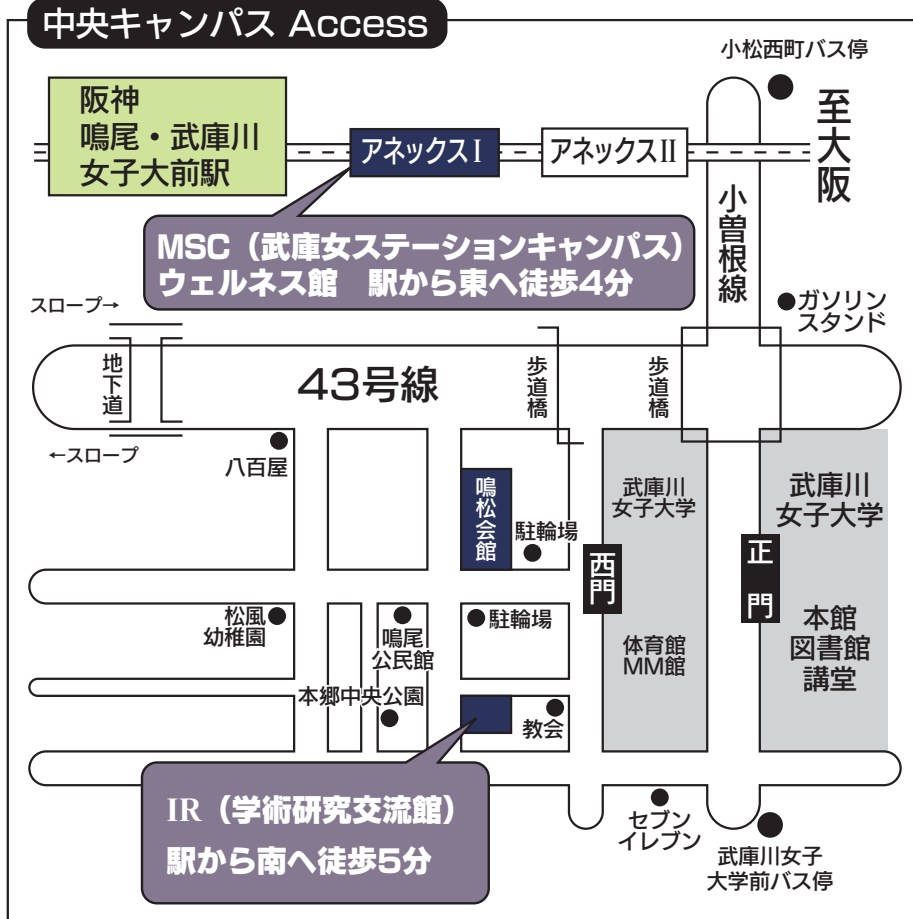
中央キャンパス Access

小松西町バス停

阪神
鳴尾・武庫川
女子大前駅

アネックスⅠ

アネックスⅡ

至大阪

小曽根線

MSC（武庫女ステーションキャンパス）
ウェルネス館　駅から東へ徒歩4分

スロープ→

●ガソリンスタンド

地下道

43号線

歩道橋

歩道橋

←スロープ

八百屋

鳴松会館

駐輪場

武庫川
女子大学

武庫川
女子大学

西門

正門

松風
幼稚園

鳴尾
公民館

駐輪場

体育館
MM館

本館
図書館
講堂

本郷中央公園

教会

IR（学術研究交流館）
駅から南へ徒歩5分

セブン
イレブン

武庫川女子
大学前バス停